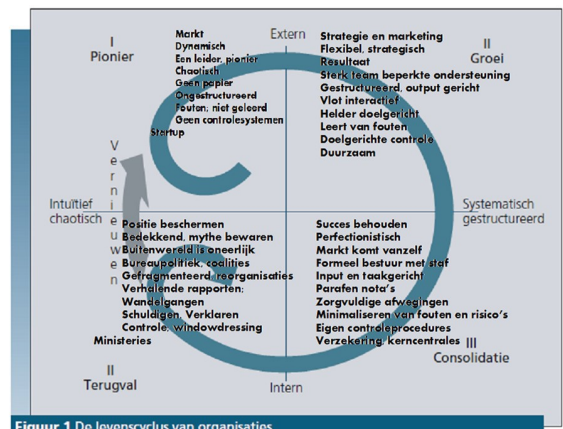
I
Pionier

Markt
Dynamisch
Een leider, pionier
Chaotisch
Geen papier
Ongestructureerd
Fouten; niet geleerd
Geen controlesystemen
Startup

Extern

Strategie en marketing
Flexibel, strategisch
Resultaat
Sterk team beperkte ondersteuning
Gestructureerd, output gericht
Vlot interactief
Helder doelgericht
Leert van fouten
Doelgerichte controle
Duurzaam

II
Groei

Vernieuwen

Intuïtief chaotisch

Systematisch gestructureerd

Positie beschermen
Bedekkend, mythe bewaren
Buitenwereld is oneerlijk
Bureaupolitiek, coalities
Gefragmenteerd, reorganisaties
Verhalende rapporten;
Wandelgangen
Schuldigen, Verklaren
Controle, windowdressing
Ministeries

Succes behouden
Perfectionistisch
Markt komt vanzelf
Formeel bestuur met staf
Input en taakgericht
Parafen nota's
Zorgvuldige afwegingen
Minimaliseren van fouten en risico's
Eigen controleprocedures
Verzekering, kerncentrales

II
Terugval

Intern

III
Consolidatie

Figuur 1 De levenscyclus van organisaties